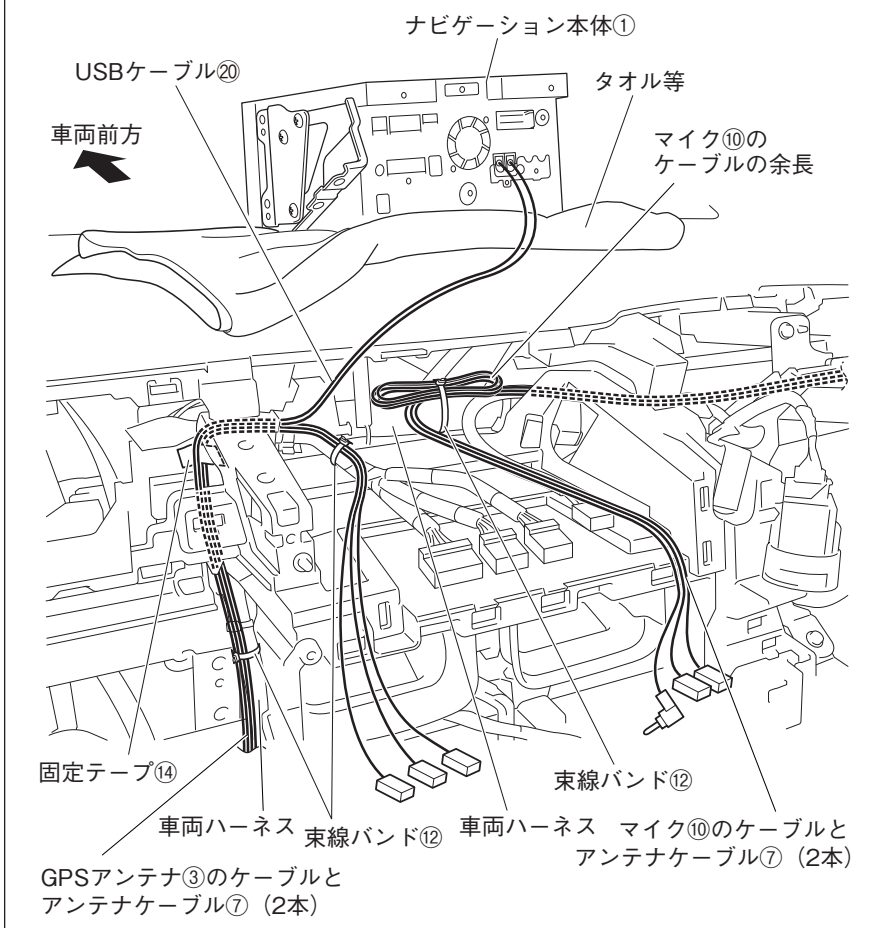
ナビゲーション本体①

USBケーブル⑳

タオル等

車両前方

マイク⑩の
ケーブルの余長

固定テープ⑭

束線バンド⑫

車両ハーネス

束線バンド⑫

車両ハーネス

マイク⑩のケーブルと
アンテナケーブル⑦（2本）

GPSアンテナ③のケーブルと
アンテナケーブル⑦（2本）